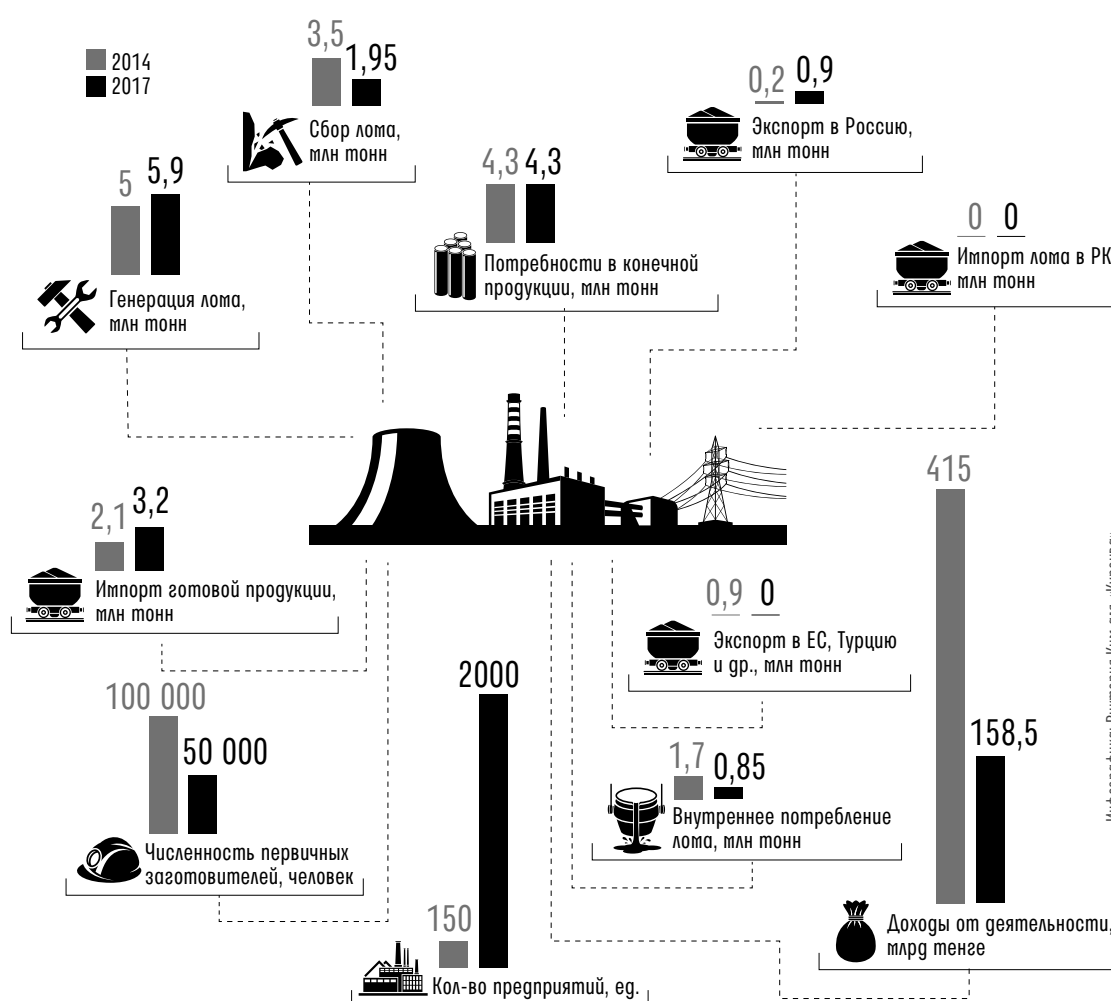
2014
2017

3,5 1,95
Сбор лома, млн тонн

5 5,9
Генерация лома, млн тонн

4,3 4,3
Потребности в конечной продукции, млн тонн

0,2 0,9
Экспорт в Россию, млн тонн

0 0
Импорт лома в РК млн тонн

2,1 3,2
Импорт готовой продукции, млн тонн

0,9 0
Экспорт в ЕС, Турцию и др., млн тонн

415
158,5
Доходы от деятельности, млрд тенге

100 000
50 000
Численность первичных заготовителей, человек

2000
150
Кол-во предприятий, ед.

1,7 0,85
Внутреннее потребление лома, млн тонн

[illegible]